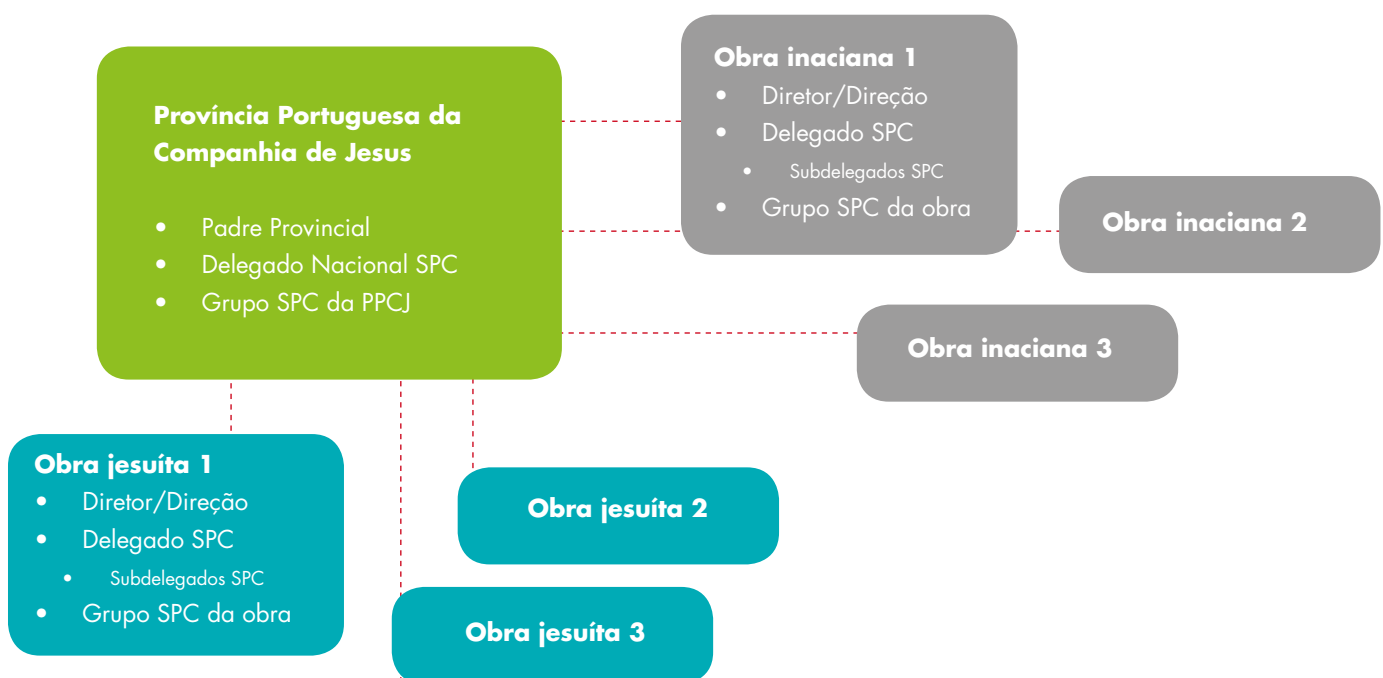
Província Portuguesa da Companhia de Jesus

- Padre Provincial
- Delegado Nacional SPC
- Grupo SPC da PPCJ

Obra inaciana 1
- Diretor/Direção
- Delegado SPC
  - Subdelegados SPC
- Grupo SPC da obra

Obra inaciana 2

Obra inaciana 3

Obra jesuíta 1
- Diretor/Direção
- Delegado SPC
  - Subdelegados SPC
- Grupo SPC da obra

Obra jesuíta 2

Obra jesuíta 3